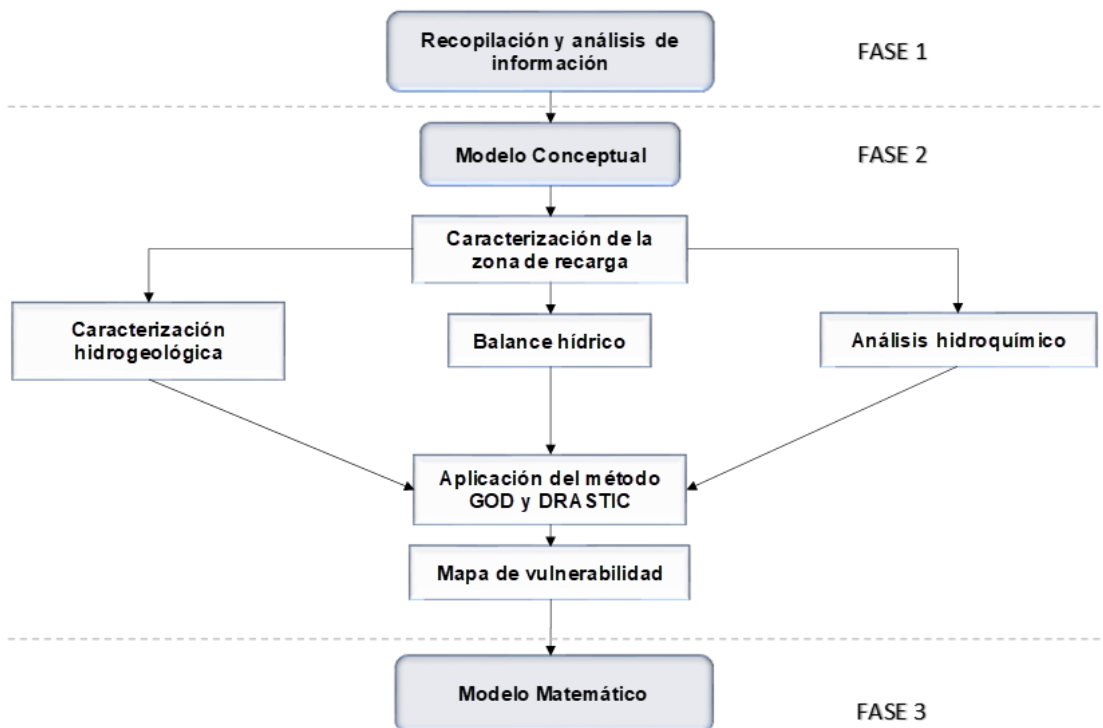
Recopilación y análisis de información

FASE 1

Modelo Conceptual

FASE 2

Caracterización de la zona de recarga

Caracterización hidrogeológica

Balance hídrico

Análisis hidroquímico

Aplicación del método GOD y DRASTIC

Mapa de vulnerabilidad

Modelo Matemático

FASE 3